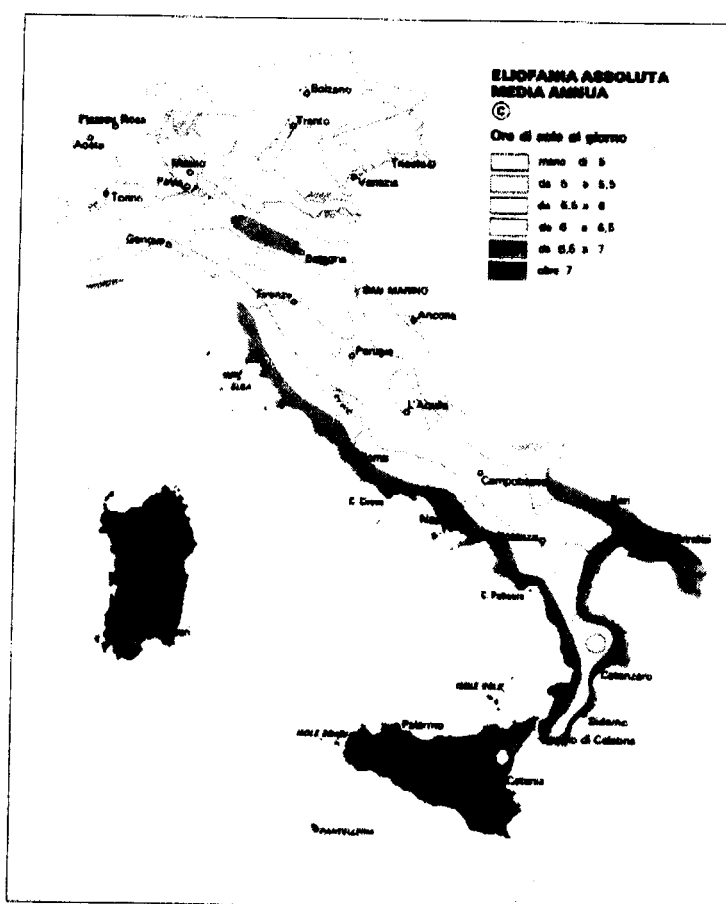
ELIOFANIA ASSOLUTA
MEDIA ANNUA
©

Ore di sole al giorno

meno di 5
da 5 a 5,5
da 5,5 a 6
da 6 a 6,5
da 6,5 a 7
oltre 7

Bolzano
Plateau Rosa
Trento
Aosta
Milano
Trieste
Pavia
Venezia
Torino
Genova
Bologna
Firenze
SAN MARINO
Ancona
Perugia
ELBA
L'Aquila
Roma
Campobasso
Bari
C. Circeo
Napoli
Brindisi
C. Palinuro
Catanzaro
ISOLE EOLIE
Palermo
Siderno
Reggio di Calabria
Catania
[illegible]